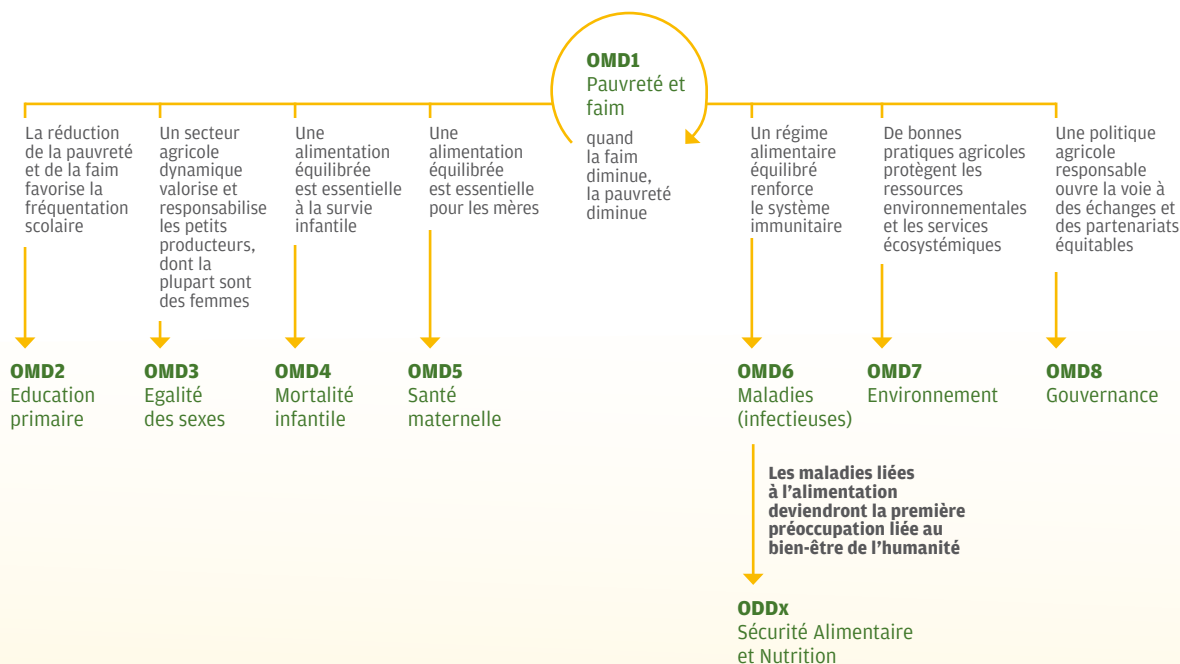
OMD1
Pauvreté et faim

quand la faim diminue, la pauvreté diminue

La réduction de la pauvreté et de la faim favorise la fréquentation scolaire

Un secteur agricole dynamique valorise et responsabilise les petits producteurs, dont la plupart sont des femmes

Une alimentation équilibrée est essentielle à la survie infantile

Une alimentation équilibrée est essentielle pour les mères

Un régime alimentaire équilibré renforce le système immunitaire

De bonnes pratiques agricoles protègent les ressources environnementales et les services écosystémiques

Une politique agricole responsable ouvre la voie à des échanges et des partenariats équitables

OMD2
Education primaire

OMD3
Egalité des sexes

OMD4
Mortalité infantile

OMD5
Santé maternelle

OMD6
Maladies (infectieuses)

OMD7
Environnement

OMD8
Gouvernance

Les maladies liées à l'alimentation deviendront la première préoccupation liée au bien-être de l'humanité

ODDx
Sécurité Alimentaire et Nutrition